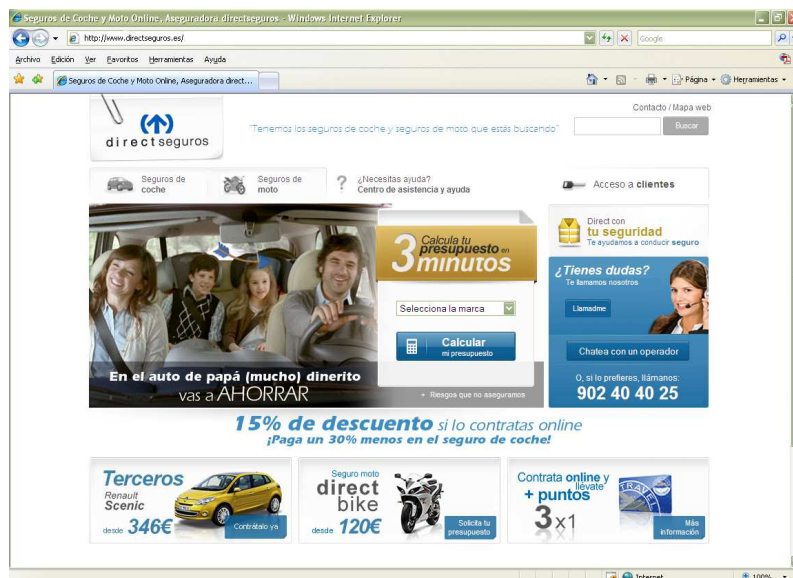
Seguros de Coche y Moto Online, Aseguradora directseguros - Windows Internet Explorer

http://www.directseguros.es/

Google

Archivo Edición Ver Favoritos Herramientas Ayuda

Seguros de Coche y Moto Online, Aseguradora direct...

Página Herramientas

Contacto / Mapa web

directseguros

"Tenemos los seguros de coche y seguros de moto que estás buscando"

Buscar

Seguros de coche

Seguros de moto

¿Necesitas ayuda? Centro de asistencia y ayuda

Acceso a clientes

Calcula tu presupuesto en 3 minutos

Selecciona la marca

Calcular mi presupuesto

Riesgos que no aseguramos

En el auto de papá (mucho) dinerito vas a AHORRAR

Direct con tu seguridad Te ayudamos a conducir seguro

¿Tienes dudas? Te llamamos nosotros

Llamadme

Chatea con un operador

O, si lo prefieres, llámanos:

902 40 40 25

15% de descuento si lo contratas online

¡Paga un 30% menos en el seguro de coche!

Terceros Renault Scenic desde 346€

Contrátalo ya

Seguro moto direct bike desde 120€

Solicita tu presupuesto

Contrata online y llévate + puntos 3x1

Más información

Internet 100%